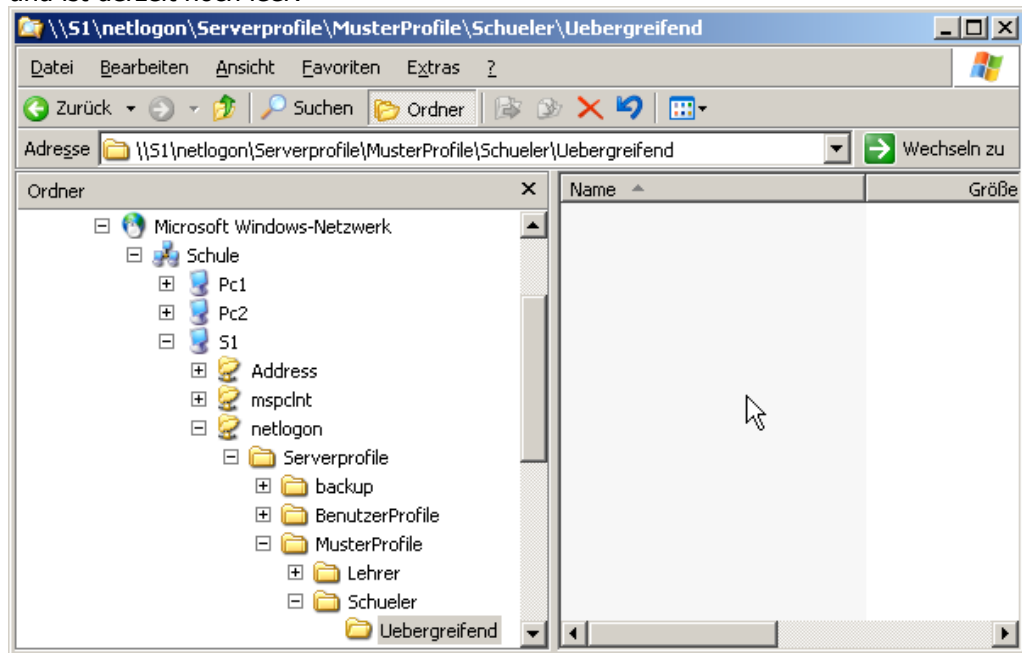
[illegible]

\\S1\netlogon\Serverprofile\MusterProfile\Schueler\Uebergreifend

Datei Bearbeiten Ansicht Favoriten Extras ?

Zurück Suchen Ordner

Adresse \\S1\netlogon\Serverprofile\MusterProfile\Schueler\Uebergreifend Wechseln zu

Ordner

Microsoft Windows-Netzwerk
Schule
Pc1
Pc2
S1
Address
mspclnt
netlogon
Serverprofile
backup
BenutzerProfile
MusterProfile
Lehrer
Schueler
Uebergreifend

Name

Größe